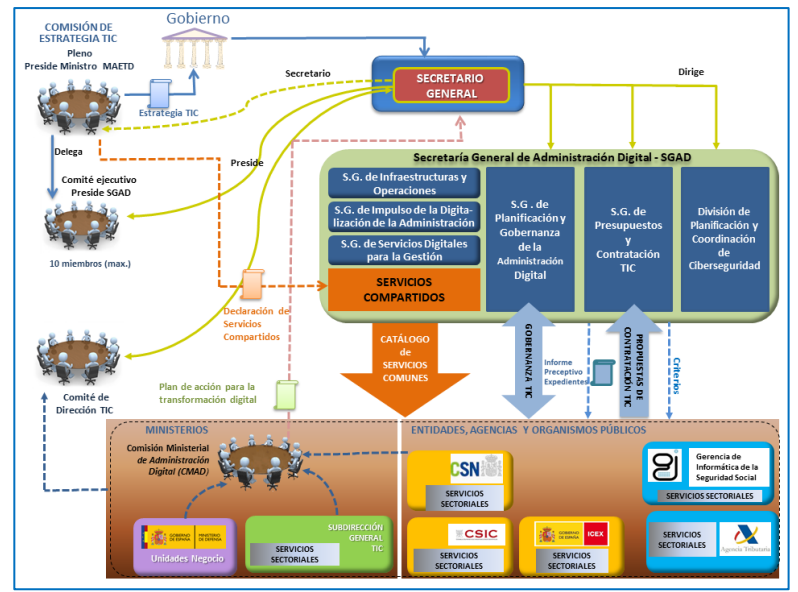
COMISIÓN DE ESTRATEGIA TIC
Pleno
Preside Ministro MAETD

Gobierno

Estrategia TIC

Secretario

SECRETARIO GENERAL

Dirige

Delega

Comité ejecutivo
Preside SGAD

Preside

10 miembros (max.)

Secretaría General de Administración Digital - SGAD

S.G. de Infraestructuras y Operaciones

S.G. de Impulso de la Digitalización de la Administración

S.G. de Servicios Digitales para la Gestión

SERVICIOS COMPARTIDOS

S.G. de Planificación y Gobernanza de la Administración Digital

S.G. de Presupuestos y Contratación TIC

División de Planificación y Coordinación de Ciberseguridad

Declaración de Servicios Compartidos

CATÁLOGO de SERVICIOS COMUNES

GOBERNANZA TIC

Informe Preceptivo Expedientes

PROPUESTAS DE CONTRATACIÓN TIC

Criterios

Comité de Dirección TIC

Plan de acción para la transformación digital

MINISTERIOS

Comisión Ministerial de Administración Digital (CMAD)

GOBIERNO DE ESPAÑA MINISTERIO DE ENERGÍA

Unidades Negocio

SUBDIRECCIÓN GENERAL TIC

SERVICIOS SECTORIALES

ENTIDADES, AGENCIAS Y ORGANISMOS PÚBLICOS

CSN

SERVICIOS SECTORIALES

Gerencia de Informática de la Seguridad Social

SERVICIOS SECTORIALES

CSIC

SERVICIOS SECTORIALES

GOBIERNO DE ESPAÑA ICEX

SERVICIOS SECTORIALES

SERVICIOS SECTORIALES

Agencia Tributaria